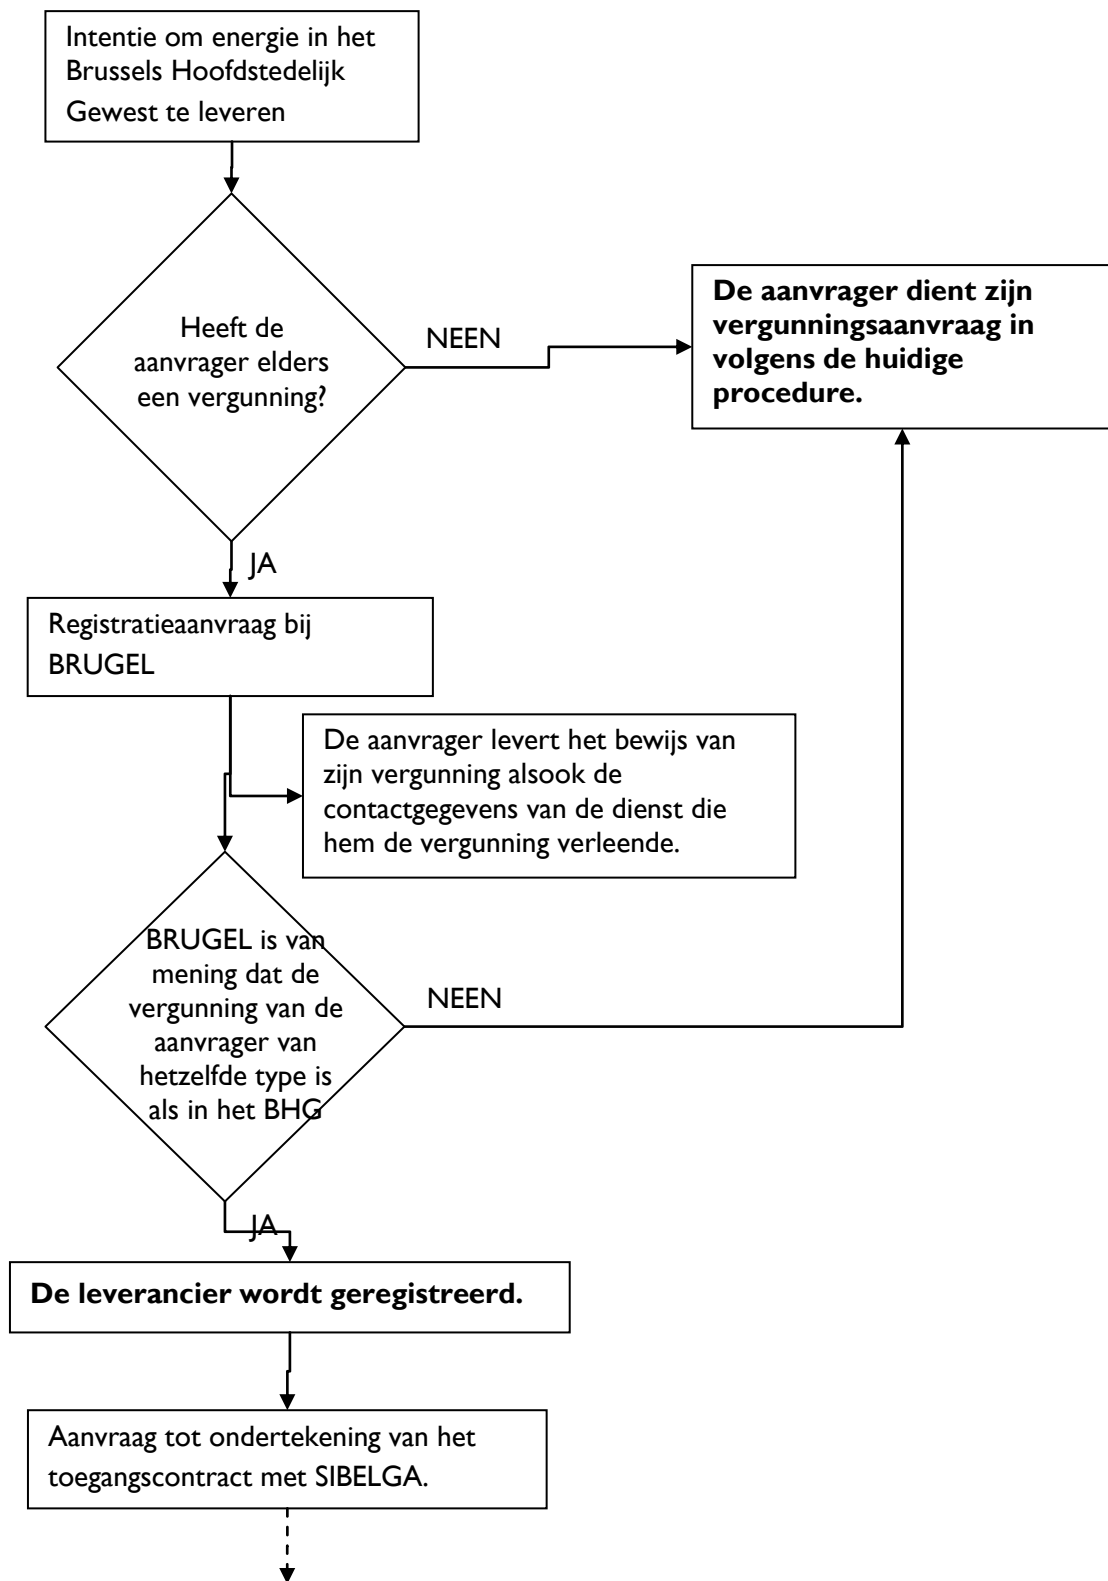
Intentie om energie in het Brussels Hoofdstedelijk Gewest te leveren

Heeft de aanvrager elders een vergunning?

NEEN

**De aanvrager dient zijn vergunningsaanvraag in volgens de huidige procedure.**

JA

Registratieaanvraag bij BRUGEL

De aanvrager levert het bewijs van zijn vergunning alsook de contactgegevens van de dienst die hem de vergunning verleende.

BRUGEL is van mening dat de vergunning van de aanvrager van hetzelfde type is als in het BHG

NEEN

JA

**De leverancier wordt geregistreerd.**

Aanvraag tot ondertekening van het toegangscontract met SIBELGA.